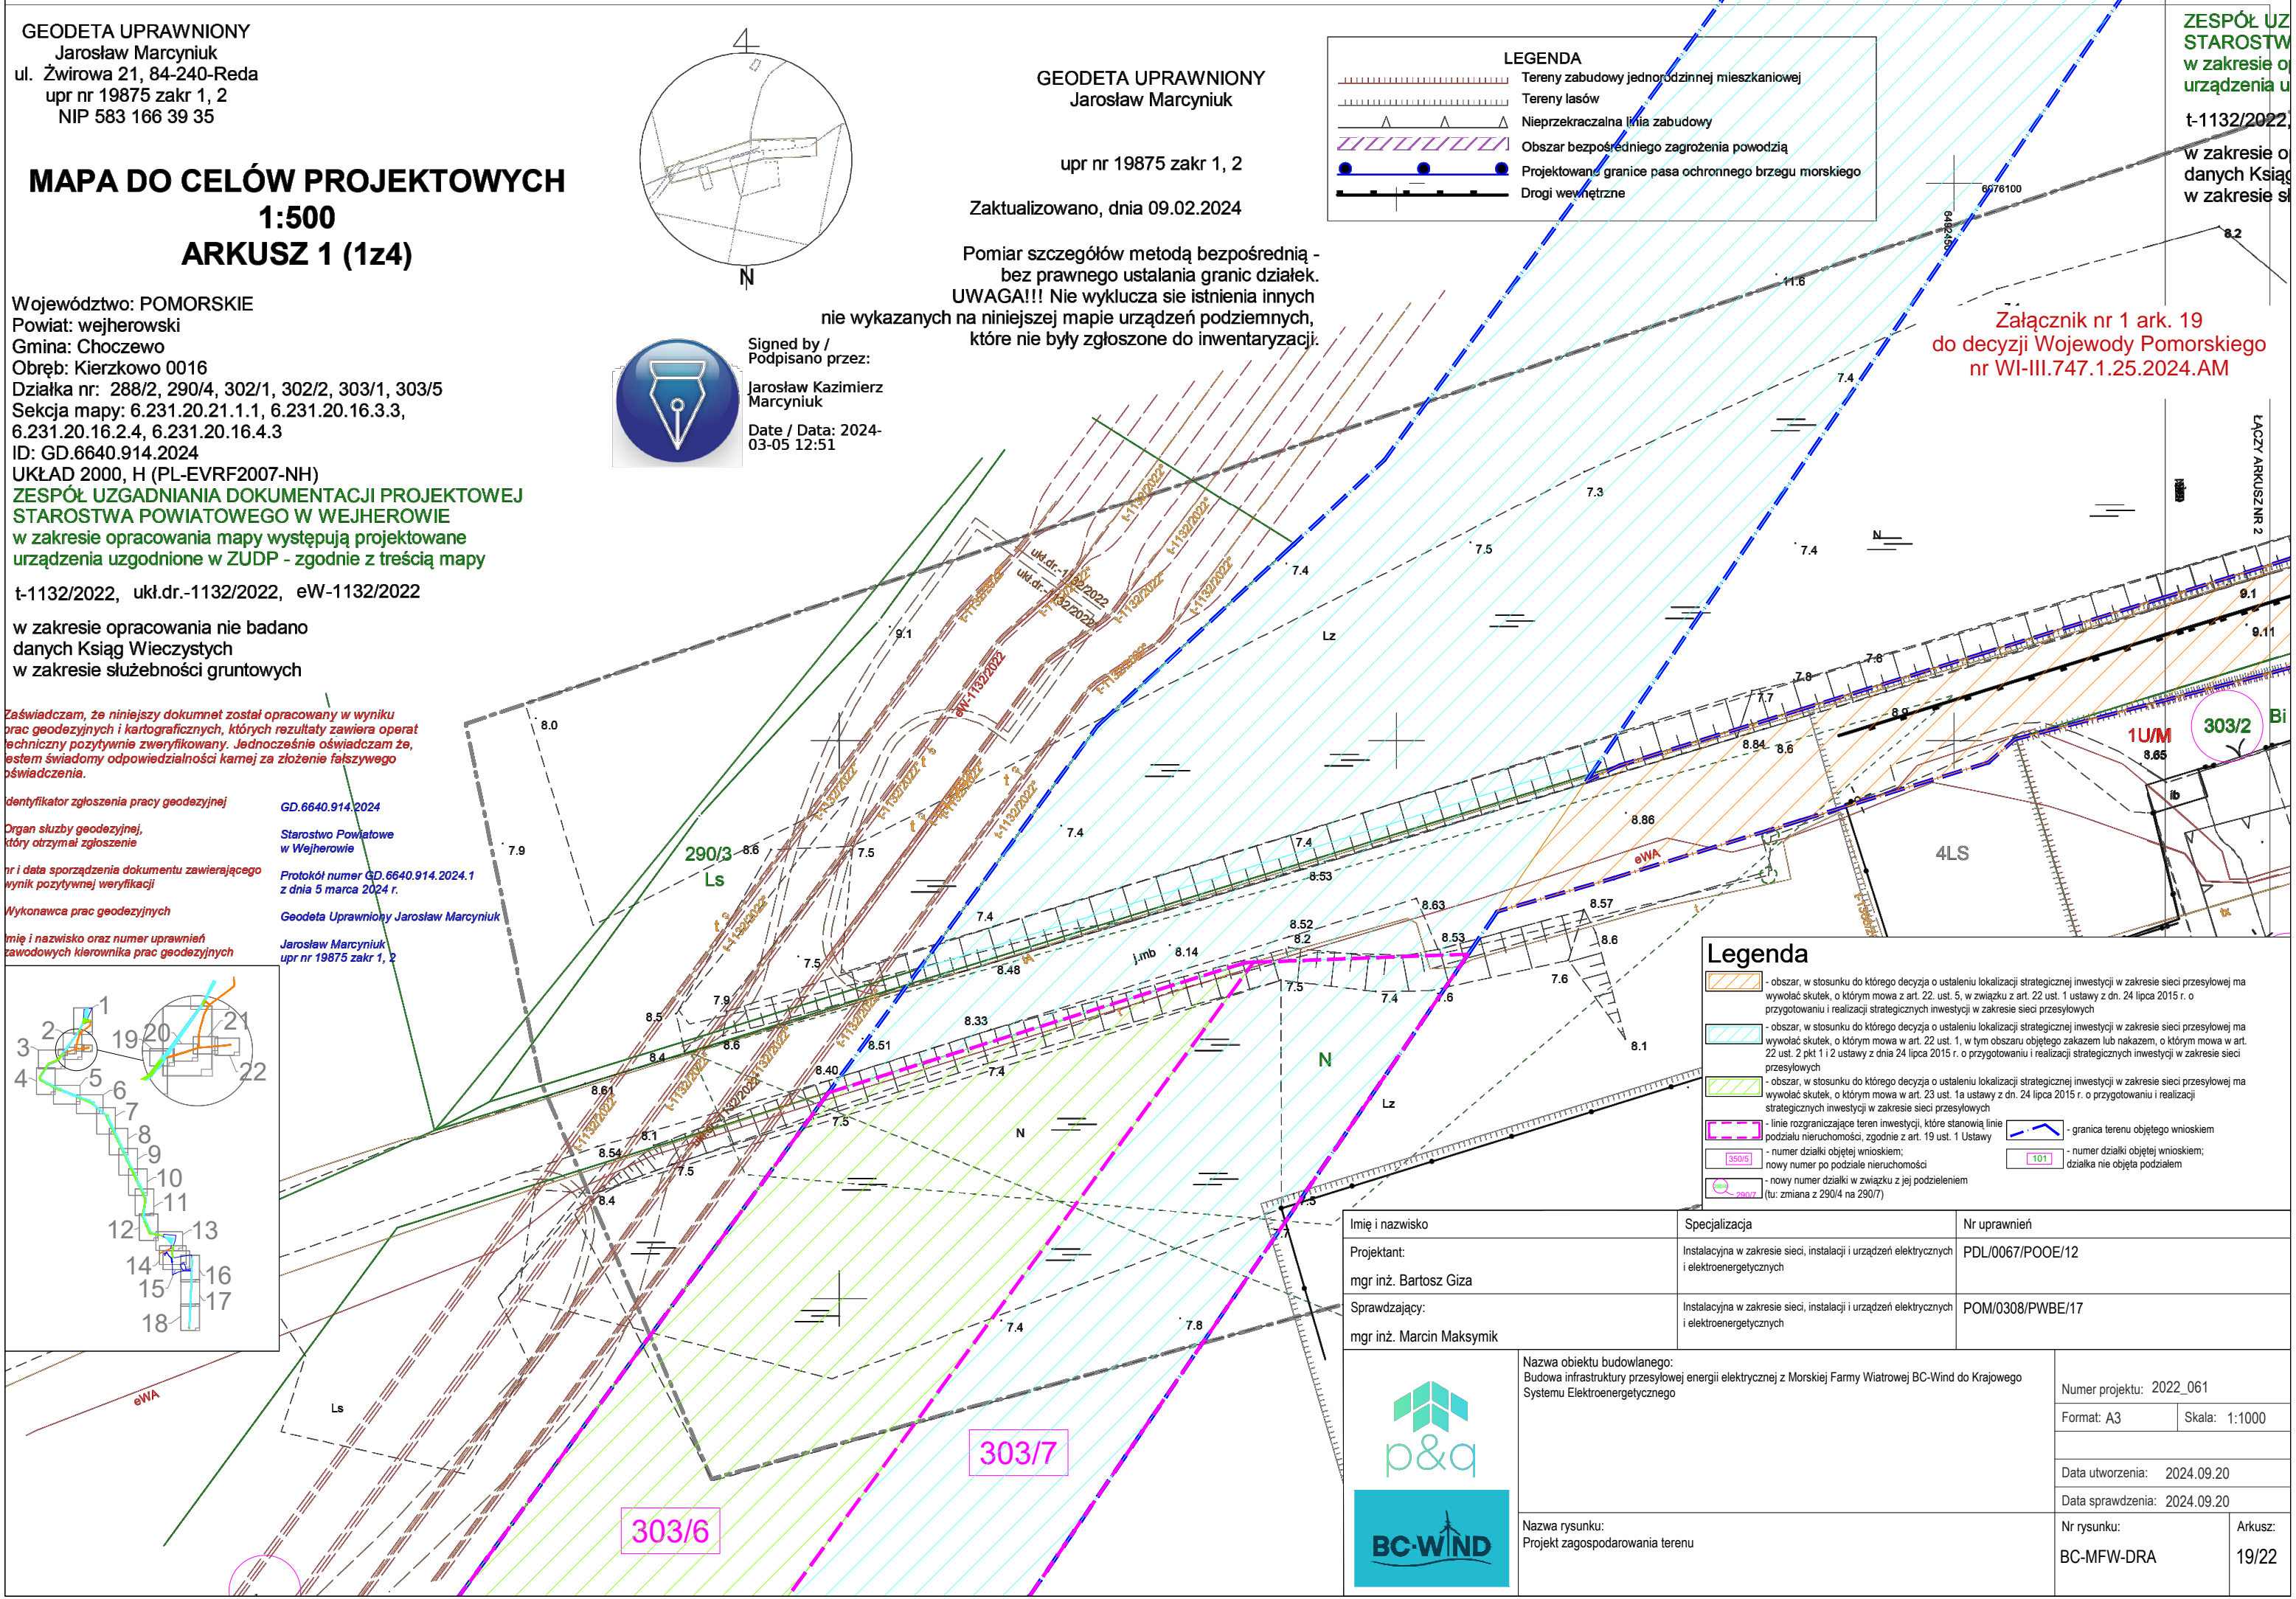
GEODETA UPRAWNIONY
Jarosław Marcyniuk
ul. Żwirowa 21, 84-240-Reda
upr nr 19875 zakr 1, 2
NIP 583 166 39 35

MAPA DO CELÓW PROJEKTOWYCH
1:500
ARKUSZ 1 (1z4)

Województwo: POMORSKIE
Powiat: wejherowski
Gmina: Choczewo
Obręb: Kierzkowo 0016
Działka nr: 288/2, 290/4, 302/1, 302/2, 303/1, 303/5
Sekcja mapy: 6.231.20.21.1.1, 6.231.20.16.3.3, 6.231.20.16.2.4, 6.231.20.16.4.3
ID: GD.6640.914.2024
UKŁAD 2000, H (PL-EVRF2007-NH)
ZESPÓŁ UZGADNIANIA DOKUMENTACJI PROJEKTOWEJ
STAROSTWA POWIATOWEGO W WEJHEROWIE
w zakresie opracowania mapy występują projektowane urządzenia uzgodnione w ZUDP - zgodnie z treścią mapy
t-1132/2022, ukł.dr.-1132/2022, eW-1132/2022
w zakresie opracowania nie badano danych Ksiąg Wieczystych w zakresie służebności gruntowych

GEODETA UPRAWNIONY
Jarosław Marcyniuk
upr nr 19875 zakr 1, 2
Zaktualizowano, dnia 09.02.2024
Pomiar szczegółów metodą bezpośrednią - bez prawnego ustalania granic działek.
UWAGA!!! Nie wyklucza sie istnienia innych nie wykazanych na niniejszej mapie urządzeń podziemnych, które nie były zgłoszone do inwentaryzacji.

Signed by / Podpisano przez:
Jarosław Kazimierz Marcyniuk
Date / Data: 2024-03-05 12:51

LEGENDA
Tereny zabudowy jednorodzinnej mieszkaniowej
Tereny lasów
Nieprzekraczalna linia zabudowy
Obszar bezpośredniego zagrożenia powodzią
Projektowane granice pasa ochronnego brzegu morskiego
Drogi wewnętrzne

ZESPÓŁ UZ
STAROSTW
w zakresie o
urządzenia u
t-1132/2022,
w zakresie o
danych Ksiąg
w zakresie sł

Załącznik nr 1 ark. 19
do decyzji Wojewody Pomorskiego
nr WI-III.747.1.25.2024.AM

ŁĄCZY ARKUSZ NR 2

Zaświadczam, że niniejszy dokumnet został opracowany w wyniku prac geodezyjnych i kartograficznych, których rezultaty zawiera operat techniczny pozytywnie zweryfikowany. Jednocześnie oświadczam że, jestem świadomy odpowiedzialności karnej za złożenie fałszywego oświadczenia.
Identyfikator zgłoszenia pracy geodezyjnej GD.6640.914.2024
Organ służby geodezyjnej, który otrzymał zgłoszenie Starostwo Powiatowe w Wejherowie
Nr i data sporządzenia dokumentu zawierającego wynik pozytywnej weryfikacji Protokół numer GD.6640.914.2024.1 z dnia 5 marca 2024 r.
Wykonawca prac geodezyjnych Geodeta Uprawniony Jarosław Marcyniuk
Imię i nazwisko oraz numer uprawnień zawodowych kierownika prac geodezyjnych Jarosław Marcyniuk upr nr 19875 zakr 1, 2

290/3 Ls 4LS 303/2 1U/M N Lz Ls eWA 303/6 303/7

Legenda
- obszar, w stosunku do którego decyzja o ustaleniu lokalizacji strategicznej inwestycji w zakresie sieci przesyłowej ma wywołać skutek, o którym mowa z art. 22. ust. 5, w związku z art. 22 ust. 1 ustawy z dn. 24 lipca 2015 r. o przygotowaniu i realizacji strategicznych inwestycji w zakresie sieci przesyłowych
- obszar, w stosunku do którego decyzja o ustaleniu lokalizacji strategicznej inwestycji w zakresie sieci przesyłowej ma wywołać skutek, o którym mowa w art. 22 ust. 1, w tym obszaru objętego zakazem lub nakazem, o którym mowa w art. 22 ust. 2 pkt 1 i 2 ustawy z dnia 24 lipca 2015 r. o przygotowaniu i realizacji strategicznych inwestycji w zakresie sieci przesyłowych
- obszar, w stosunku do którego decyzja o ustaleniu lokalizacji strategicznej inwestycji w zakresie sieci przesyłowej ma wywołać skutek, o którym mowa w art. 23 ust. 1a ustawy z dn. 24 lipca 2015 r. o przygotowaniu i realizacji strategicznych inwestycji w zakresie sieci przesyłowych
- linie rozgraniczające teren inwestycji, które stanowią linie podziału nieruchomości, zgodnie z art. 19 ust. 1 Ustawy
- granica terenu objętego wnioskiem
- numer działki objętej wnioskiem; nowy numer po podziale nieruchomości
- numer działki objętej wnioskiem; działka nie objęta podziałem
- nowy numer działki w związku z jej podzieleniem (tu: zmiana z 290/4 na 290/7)

| Imię i nazwisko | Specjalizacja | Nr uprawnień |
|---|---|---|
| Projektant: mgr inż. Bartosz Giza | Instalacyjna w zakresie sieci, instalacji i urządzeń elektrycznych i elektroenergetycznych | PDL/0067/POOE/12 |
| Sprawdzający: mgr inż. Marcin Maksymik | Instalacyjna w zakresie sieci, instalacji i urządzeń elektrycznych i elektroenergetycznych | POM/0308/PWBE/17 |

p&q
BC-WIND
Nazwa obiektu budowlanego: Budowa infrastruktury przesyłowej energii elektrycznej z Morskiej Farmy Wiatrowej BC-Wind do Krajowego Systemu Elektroenergetycznego
Numer projektu: 2022_061
Format: A3 Skala: 1:1000
Data utworzenia: 2024.09.20
Data sprawdzenia: 2024.09.20
Nazwa rysunku: Projekt zagospodarowania terenu
Nr rysunku: BC-MFW-DRA
Arkusz: 19/22